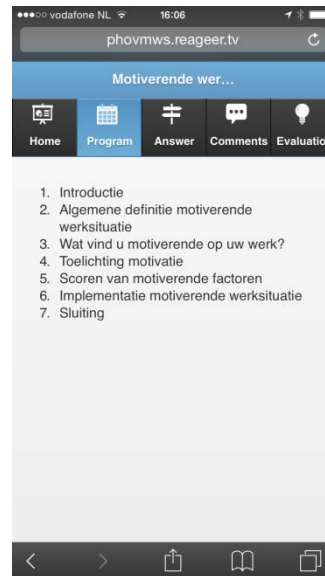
●●●○○ vodafone NL 16:06

phovmws.reageer.tv

Motiverende wer...

Home Program Answer Comments Evaluatio

1. Introductie
2. Algemene definitie motiverende werksituatie
3. Wat vind u motiverende op uw werk?
4. Toelichting motivatie
5. Scoren van motiverende factoren
6. Implementatie motiverende werksituatie
7. Sluiting